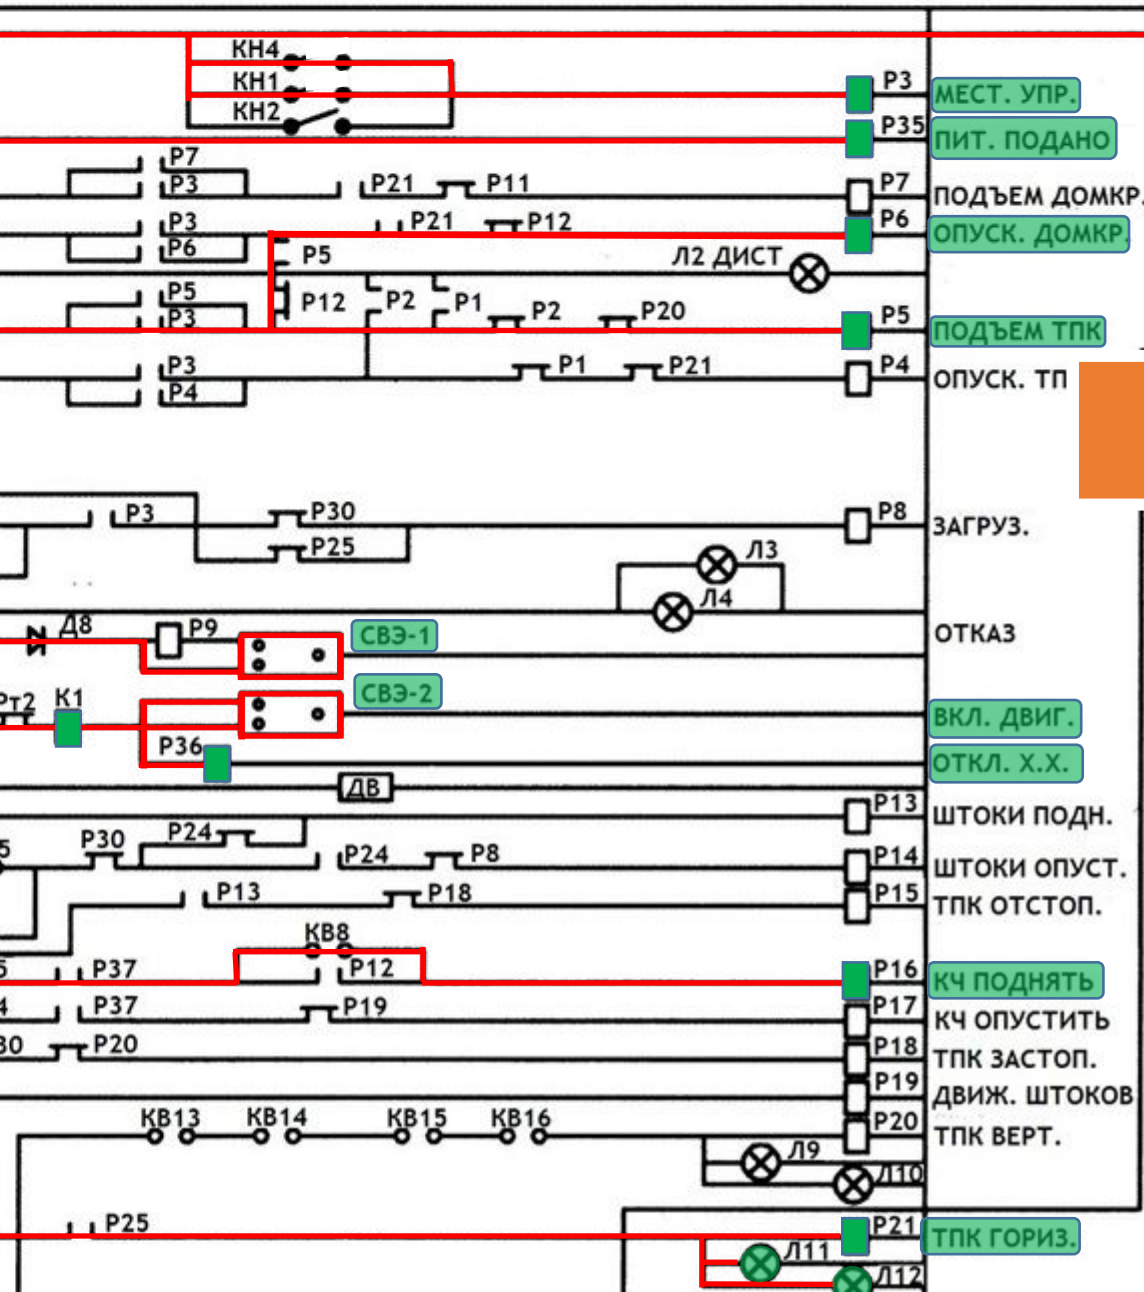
КН4
КН1
КН2
Р3
МЕСТ. УПР.
Р35
ПИТ. ПОДАНО
Р7
Р3
Р21
Р11
Р7
ПОДЪЕМ ДОМКР.
Р3
Р6
Р21
Р12
Р6
ОПУСК. ДОМКР.
Р5
Л2 ДИСТ
Р5
Р3
Р12
Р2
Р1
Р2
Р20
Р5
ПОДЪЕМ ТПК
Р3
Р4
Р1
Р21
Р4
ОПУСК. ТП
Р3
Р30
Р25
Р8
ЗАГРУЗ.
Л3
Л4
Д8
Р9
СВЭ-1
ОТКАЗ
Рт2
К1
СВЭ-2
Р36
ВКЛ. ДВИГ.
ОТКЛ. Х.Х.
ДВ
Р13
ШТОКИ ПОДН.
5
Р30
Р24
Р24
Р8
Р14
ШТОКИ ОПУСТ.
Р13
Р18
Р15
ТПК ОТСТОП.
КВ8
5
Р37
Р12
Р16
КЧ ПОДНЯТЬ
4
Р37
Р19
Р17
КЧ ОПУСТИТЬ
30
Р20
Р18
ТПК ЗАСТОП.
Р19
ДВИЖ. ШТОКОВ
КВ13
КВ14
КВ15
КВ16
Р20
ТПК ВЕРТ.
Л9
Л10
Р25
Р21
ТПК ГОРИЗ.
Л11
Л12